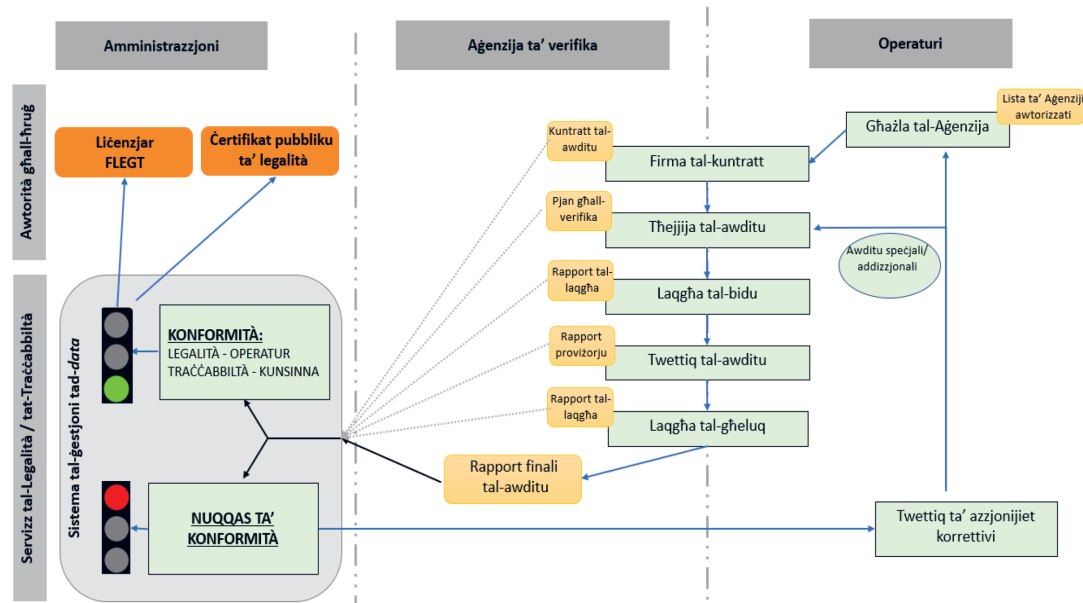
Amministrazzjoni

Aġenzija ta' verifika

Operaturi

Awtorità għall-ħruġ

Liċenzjar FLEGT

Ċertifikat pubbliku ta' legalità

Servizz tal-Legalità / tat-Traċċabbiltà

Sistema tal-ġestjoni tad-*data*

KONFORMITÀ:
LEGALITÀ - OPERATUR
TRAĊĊABBILTÀ - KUNSINNA

NUQQAS TA' KONFORMITÀ

Għażla tal-Aġenzija

Lista ta' Aġenziji awtorizzati

Kuntratt tal-awditu

Firma tal-kuntratt

Pjan għall-verifika

Tħejjija tal-awditu

Awditu speċjali/ addizzjonali

Rapport tal-laqgħa

Laqgħa tal-bidu

Rapport proviżorju

Twettiq tal-awditu

Rapport tal-laqgħa

Laqgħa tal-għeluq

Rapport finali tal-awditu

Twettiq ta' azzjonijiet korrettivi